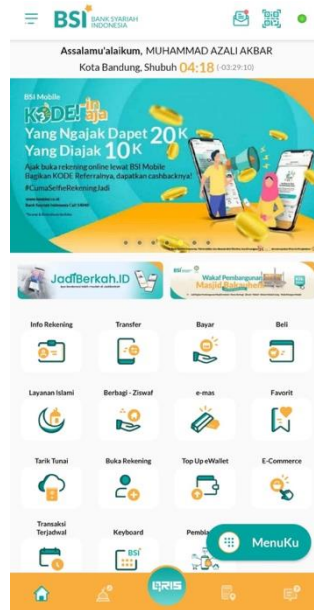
BSI BANK SYARIAH INDONESIA

Assalamu'alaikum, MUHAMMAD AZALI AKBAR

Kota Bandung, Shubuh 04:18 (-03:29:10)

BSI Mobile

KODE! in aja

Yang Ngajak Dapet 20K

Yang Diajak 10K

Ajak buka rekening online lewat BSI Mobile Bagikan KODE Referralnya, dapatkan cashbacknya!

#CumaSelfieRekeningJadi

JadiBerkah.ID

Wakaf Pembangunan Masjid Bakauheni

Info Rekening

Transfer

Bayar

Beli

Layanan Islami

Berbagi - Ziswaf

e-mas

Favorit

Tarik Tunai

Buka Rekening

Top Up eWallet

E-Commerce

Transaksi Terjadwal

Keyboard

Pembia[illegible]

MenuKu

QRIS